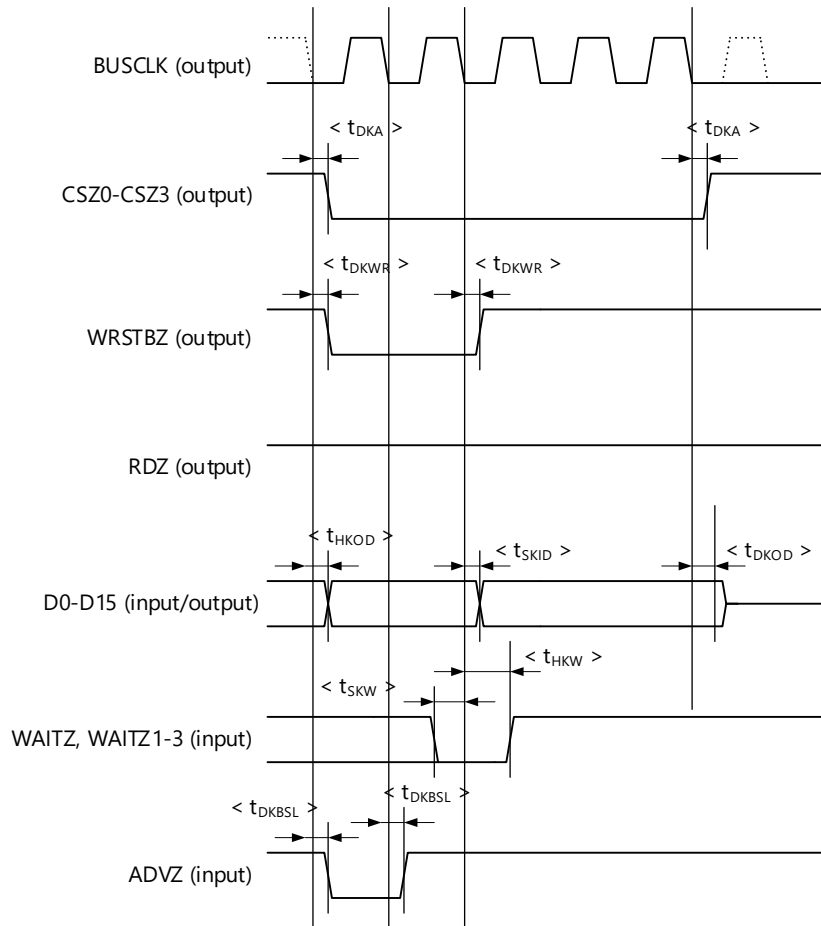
BUSCLK (output)

< $t_{DKA}$ >

< $t_{DKA}$ >

CSZ0-CSZ3 (output)

< $t_{DKWR}$ >

< $t_{DKWR}$ >

WRSTBZ (output)

RDZ (output)

< $t_{HKOD}$ >

< $t_{SKID}$ >

< $t_{DKOD}$ >

D0-D15 (input/output)

< $t_{HKW}$ >

< $t_{SKW}$ >

WAITZ, WAITZ1-3 (input)

< $t_{DKBSL}$ >

< $t_{DKBSL}$ >

ADVZ (input)